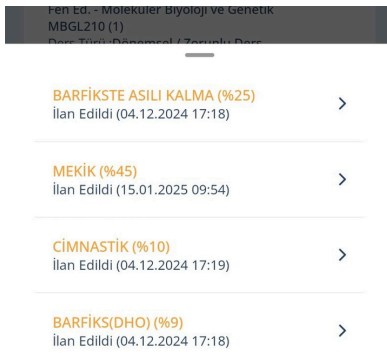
Fen Ed. - Moleküler Biyoloji ve Genetik
MBGL210 (1)
Ders Türü :Dönemsel / Zorunlu Ders

BARFİKSTE ASILI KALMA (%25)
İlan Edildi (04.12.2024 17:18)
>

MEKİK (%45)
İlan Edildi (15.01.2025 09:54)
>

CİMNASTİK (%10)
İlan Edildi (04.12.2024 17:19)
>

BARFİKS(DHO) (%9)
İlan Edildi (04.12.2024 17:18)
>